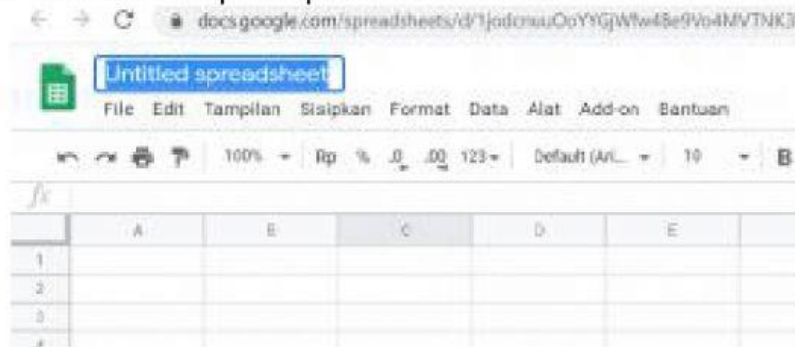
docs.google.com/spreadsheets/d/1jodcnuuOoYYGjWfw4Be9Vo4MVTNK3

Untitled spreadsheet

File Edit Tampilan Sisipkan Format Data Alat Add-on Bantuan

100% Rp % .0 .00 123 Default (Ari... 10 B

fx

| | A | B | C | D | E |
|---|---|---|---|---|---|
| 1 | | | | | |
| 2 | | | | | |
| 3 | | | | | |
| 4 | | | | | |